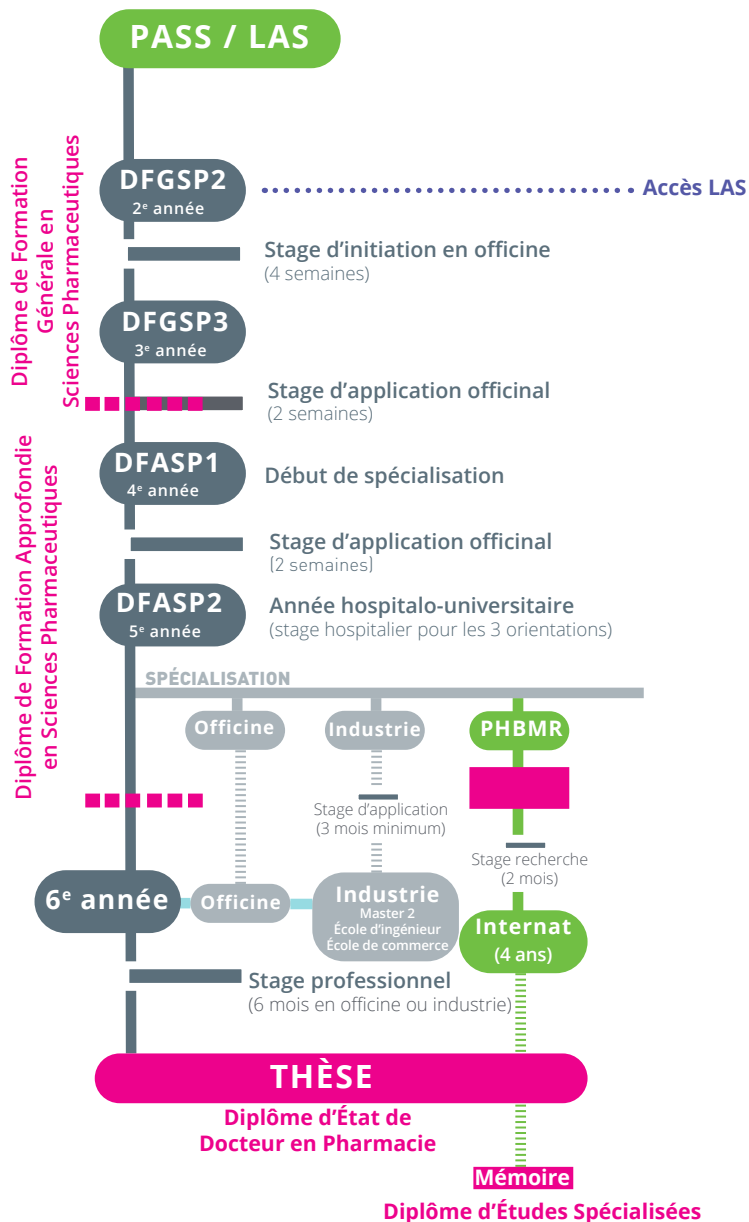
PASS / LAS

Diplôme de Formation Générale en Sciences Pharmaceutiques

DFGSP2
2e année

Accès LAS

Stage d'initiation en officine
(4 semaines)

DFGSP3
3e année

Stage d'application officinal
(2 semaines)

Diplôme de Formation Approfondie en Sciences Pharmaceutiques

DFASP1
4e année

Début de spécialisation

Stage d'application officinal
(2 semaines)

DFASP2
5e année

Année hospitalo-universitaire
(stage hospitalier pour les 3 orientations)

SPÉCIALISATION

Officine

Industrie

PHBMR

Stage d'application
(3 mois minimum)

Stage recherche
(2 mois)

6e année

Officine

Industrie
Master 2
École d'ingénieur
École de commerce

Internat
(4 ans)

Stage professionnel
(6 mois en officine ou industrie)

THÈSE

Diplôme d'État de Docteur en Pharmacie

Mémoire

Diplôme d'Études Spécialisées